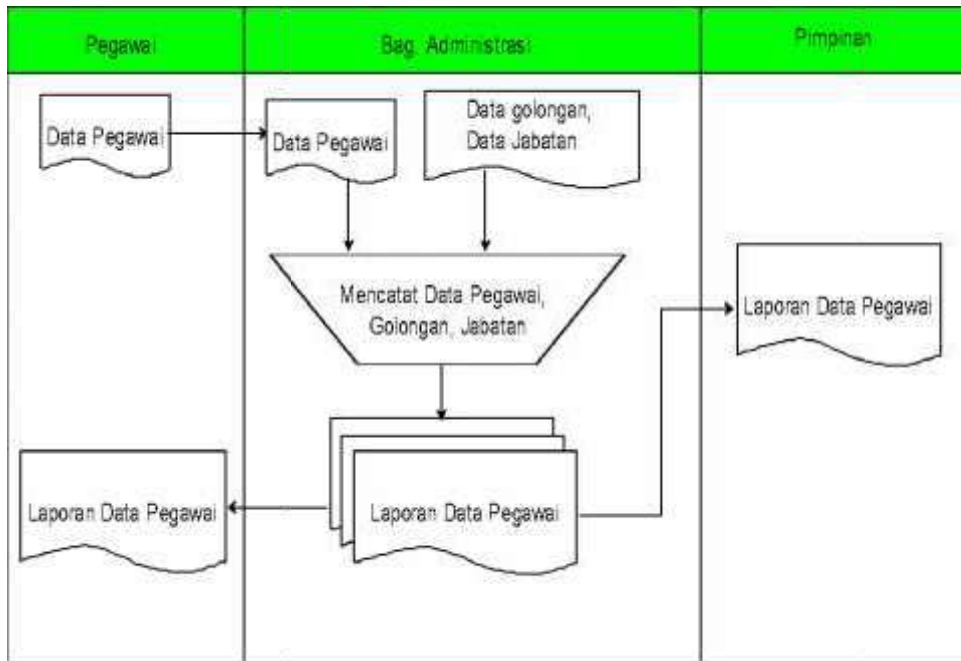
Pegawai

Bag. Administrasi

Pimpinan

Data Pegawai

Data Pegawai

Data golongan, Data Jabatan

Mencatat Data Pegawai, Golongan, Jabatan

Laporan Data Pegawai

Laporan Data Pegawai

Laporan Data Pegawai